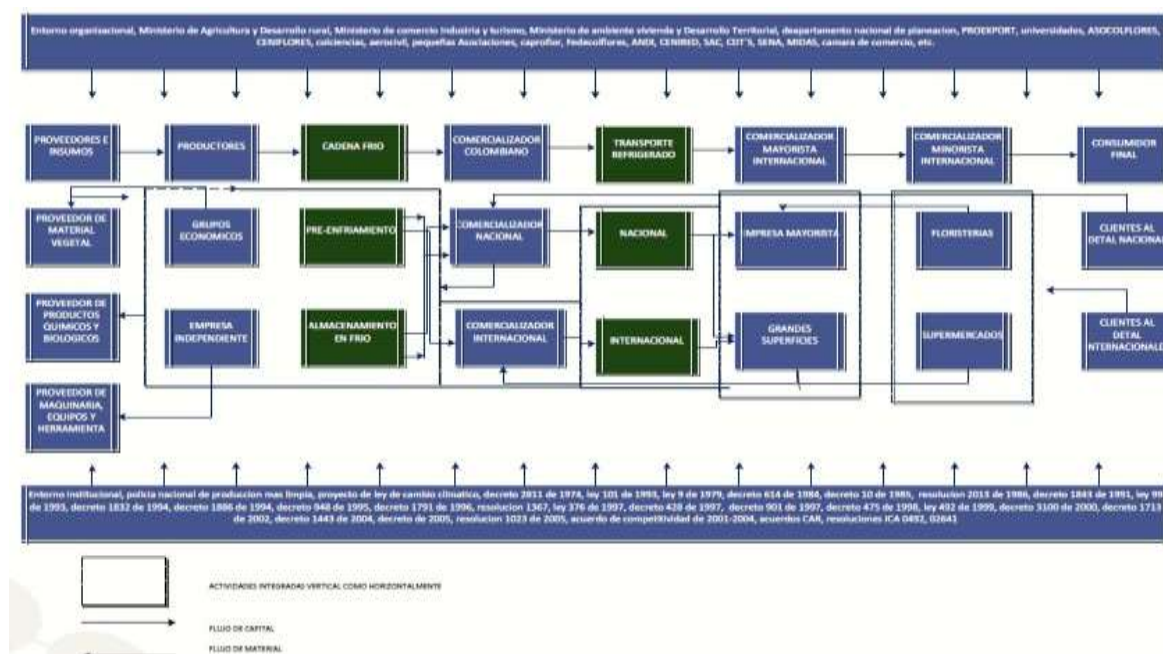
Entorno organizacional, Ministerio de Agricultura y Desarrollo rural, Ministerio de comercio Industria y turismo, Ministerio de ambiente vivienda y Desarrollo Territorial, departamento nacional de planeacion, PROEXPORT, universidades, ASOCOLFLORES, CENIFLORES, colciencias, aerocivil, pequeñas Asociaciones, caproflor, Fedecolflores, ANDI, CENIRED, SAC, CDT'S, SENA, MIDAS, camara de comercio, etc.

PROVEEDORES E INSUMOS

PRODUCTORES

CADENA FRIO

COMERCIALIZADOR COLOMBIANO

TRANSPORTE REFRIGERADO

COMERCIALIZADOR MAYORISTA INTERNACIONAL

COMERCIALIZADOR MINORISTA INTERNACIONAL

CONSUMIDOR FINAL

PROVEEDOR DE MATERIAL VEGETAL

GRUPOS ECONOMICOS

PRE-ENFRIAMIENTO

COMERCIALIZADOR NACIONAL

NACIONAL

EMPRESA MAYORISTA

FLORISTERIAS

CLIENTES AL DETAL NACIONAL

PROVEEDOR DE PRODUCTOS QUIMICOS Y BIOLOGICOS

EMPRESA INDEPENDIENTE

ALMACENAMIENTO EN FRIO

COMERCIALIZADOR INTERNACIONAL

INTERNACIONAL

GRANDES SUPERFICIES

SUPERMERCADOS

CLIENTES AL DETAL INTERNACIONAL

PROVEEDOR DE MAQUINARIA, EQUIPOS Y HERRAMIENTA

Entorno institucional, policia nacional de produccion mas limpia, proyecto de ley de cambio climatico, decreto 2811 de 1974, ley 101 de 1993, ley 9 de 1979, decreto 614 de 1984, decreto 10 de 1985, resolucion 2013 de 1986, decreto 1843 de 1991, ley 99 de 1993, decreto 1832 de 1994, decreto 1886 de 1994, decreto 948 de 1995, decreto 1791 de 1996, resolucion 1367, ley 376 de 1997, decreto 428 de 1997, decreto 901 de 1997, decreto 475 de 1998, ley 492 de 1999, decreto 3100 de 2000, decreto 1713 de 2002, decreto 1443 de 2004, decreto de 2005, resolucion 1023 de 2005, acuerdo de competitividad de 2001-2004, acuerdos CAR, resoluciones ICA 0492, 02641

ACTIVIDADES INTEGRADAS VERTICAL COMO HORIZONTALMENTE

FLUJO DE CAPITAL

FLUJO DE MATERIAL